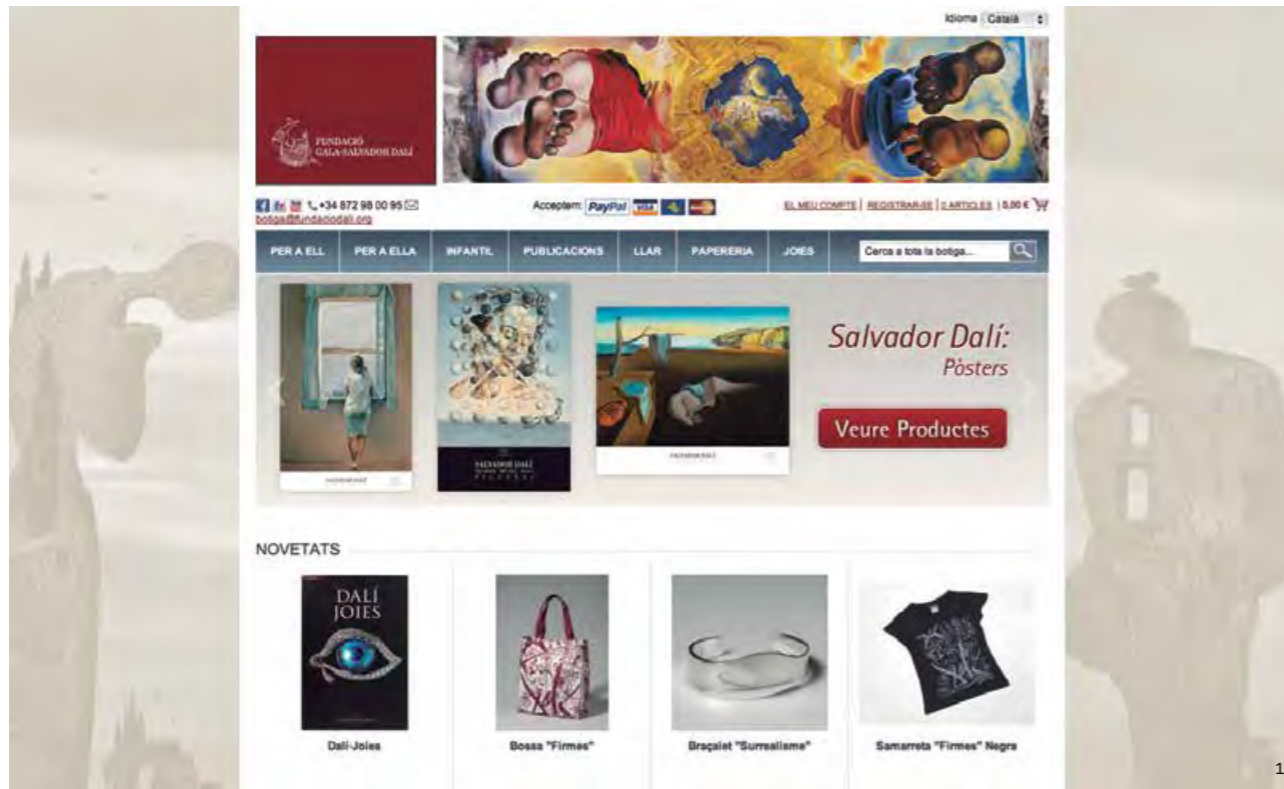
Idioma Català

FUNDACIÓ GALA-SALVADOR DALÍ

+34 972 98 00 95
botiga@fundaciodali.org

Acceptem: PayPal VISA

EL MEU COMPTE | REGISTRAR-SE | 0 ARTICLES | 0,00 €

PER A ELL | PER A ELLA | INFANTIL | PUBLICACIONS | LLAR | PAPERERIA | JOIES | Cerca a tota la botiga...

Salvador Dalí: Pòsters

Veure Productes

NOVETATS

DALÍ JOIES

Dalí-Joies

Bossa "Firmes"

Braçalet "Surrealisme"

Samarreta "Firmes" Negra

1